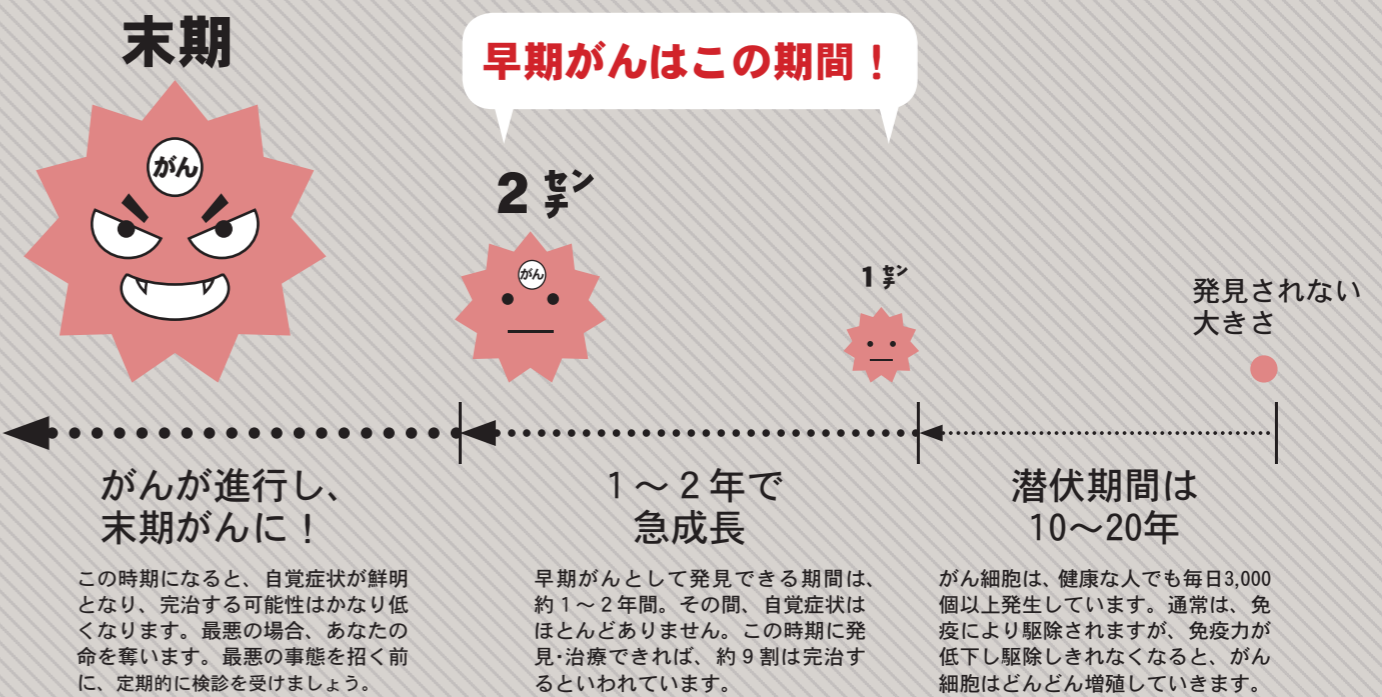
末期

早期がんはこの期間！

がん

2 セン チ

がん

1 セン チ

発見されない大きさ

がんが進行し、末期がんに！

この時期になると、自覚症状が鮮明となり、完治する可能性はかなり低くなります。最悪の場合、あなたの命を奪います。最悪の事態を招く前に、定期的に検診を受けましょう。

１～２年で急成長

早期がんとして発見できる期間は、約１～２年間。その間、自覚症状はほとんどありません。この時期に発見·治療できれば、約９割は完治するといわれています。

潜伏期間は10～20年

がん細胞は、健康な人でも毎日3,000個以上発生しています。通常は、免疫により駆除されますが、免疫力が低下し駆除しきれなくなると、がん細胞はどんどん増殖していきます。